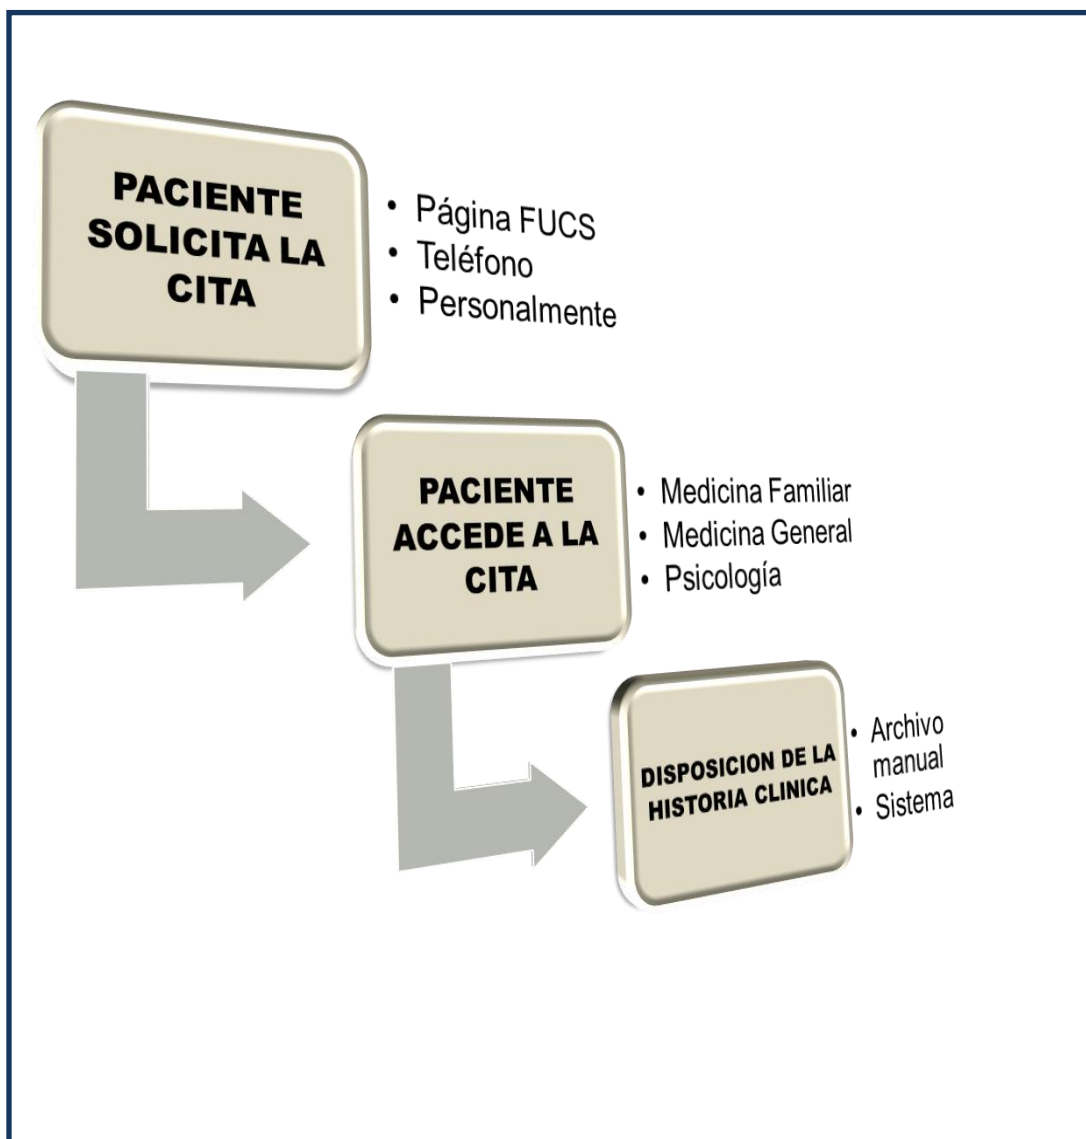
PACIENTE SOLICITA LA CITA

- Página FUCS
- Teléfono
- Personalmente

PACIENTE ACCEDE A LA CITA

- Medicina Familiar
- Medicina General
- Psicología

DISPOSICION DE LA HISTORIA CLINICA

- Archivo manual
- Sistema